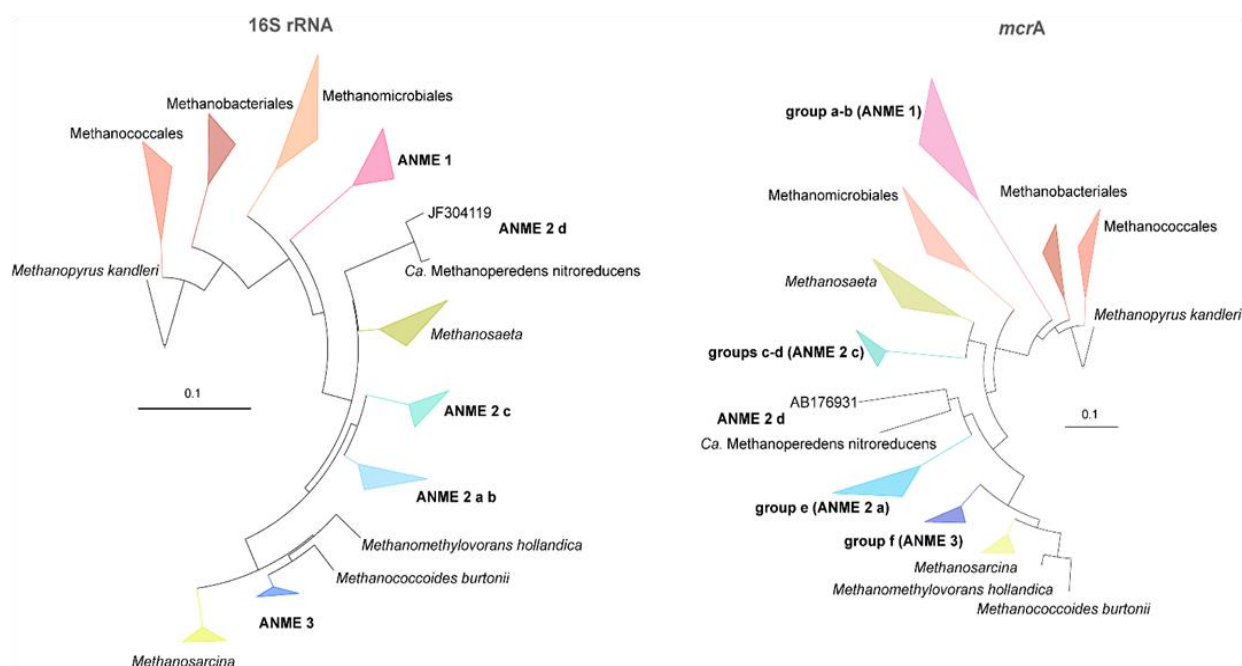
16S rRNA

Methanomicrobiales
Methanobacteriales
Methanococcales
ANME 1
JF304119
ANME 2 d
Methanopyrus kandleri
Ca. Methanoperedens nitroreducens
Methanosaeta
0.1
ANME 2 c
ANME 2 a b
Methanomethylovorans hollandica
Methanococcoides burtonii
ANME 3
Methanosarcina

mcrA

group a-b (ANME 1)
Methanobacteriales
Methanomicrobiales
Methanococcales
Methanosaeta
Methanopyrus kandleri
groups c-d (ANME 2 c)
AB176931
0.1
ANME 2 d
Ca. Methanoperedens nitroreducens
group e (ANME 2 a)
group f (ANME 3)
Methanosarcina
Methanomethylovorans hollandica
Methanococcoides burtonii